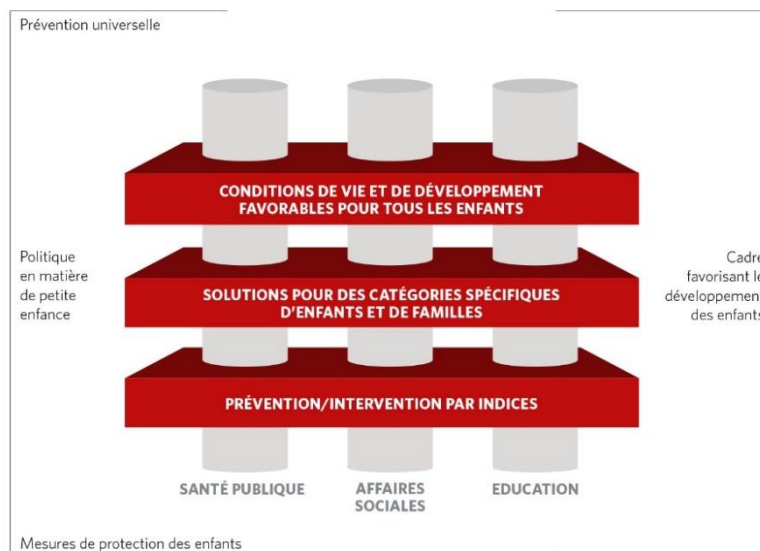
Prévention universelle

CONDITIONS DE VIE ET DE DÉVELOPPEMENT FAVORABLES POUR TOUS LES ENFANTS

Politique en matière de petite enfance

SOLUTIONS POUR DES CATÉGORIES SPÉCIFIQUES D'ENFANTS ET DE FAMILLES

Cadre favorisant le développement des enfants

PRÉVENTION/INTERVENTION PAR INDICES

SANTÉ PUBLIQUE

AFFAIRES SOCIALES

EDUCATION

Mesures de protection des enfants